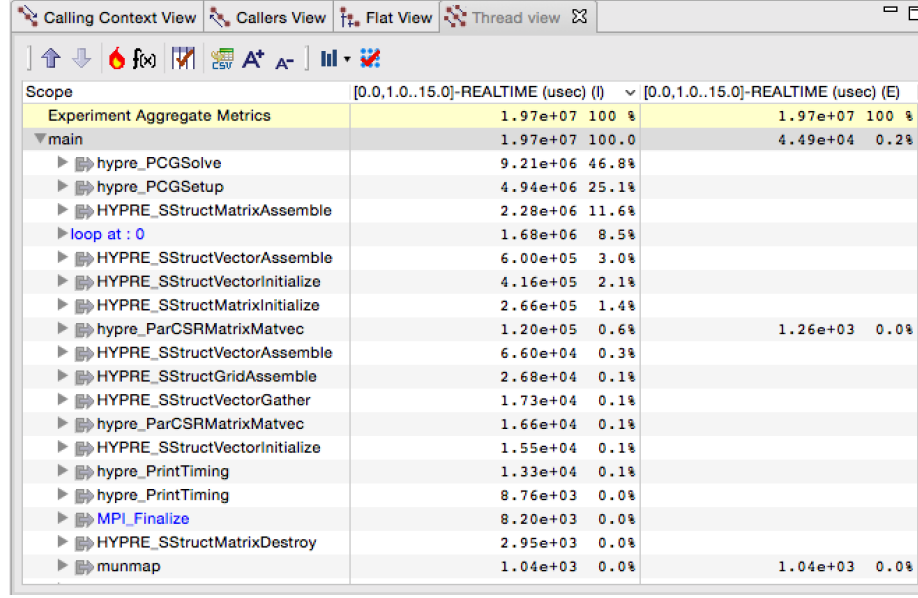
Calling Context View | Callers View | Flat View | Thread view

| Scope | [0.0,1.0..15.0]-REALTIME (usec) (I) | [0.0,1.0..15.0]-REALTIME (usec) (E) |
|---|---|---|
| Experiment Aggregate Metrics | 1.97e+07 100 % | 1.97e+07 100 % |
| main | 1.97e+07 100.0 | 4.49e+04 0.2% |
| hypre_PCGSolve | 9.21e+06 46.8% | |
| hypre_PCGSetup | 4.94e+06 25.1% | |
| HYPRE_SStructMatrixAssemble | 2.28e+06 11.6% | |
| loop at : 0 | 1.68e+06 8.5% | |
| HYPRE_SStructVectorAssemble | 6.00e+05 3.0% | |
| HYPRE_SStructVectorInitialize | 4.16e+05 2.1% | |
| HYPRE_SStructMatrixInitialize | 2.66e+05 1.4% | |
| hypre_ParCSRMatrixMatvec | 1.20e+05 0.6% | 1.26e+03 0.0% |
| HYPRE_SStructVectorAssemble | 6.60e+04 0.3% | |
| HYPRE_SStructGridAssemble | 2.68e+04 0.1% | |
| HYPRE_SStructVectorGather | 1.73e+04 0.1% | |
| hypre_ParCSRMatrixMatvec | 1.66e+04 0.1% | |
| HYPRE_SStructVectorInitialize | 1.55e+04 0.1% | |
| hypre_PrintTiming | 1.33e+04 0.1% | |
| hypre_PrintTiming | 8.76e+03 0.0% | |
| MPI_Finalize | 8.20e+03 0.0% | |
| HYPRE_SStructMatrixDestroy | 2.95e+03 0.0% | |
| munmap | 1.04e+03 0.0% | 1.04e+03 0.0% |